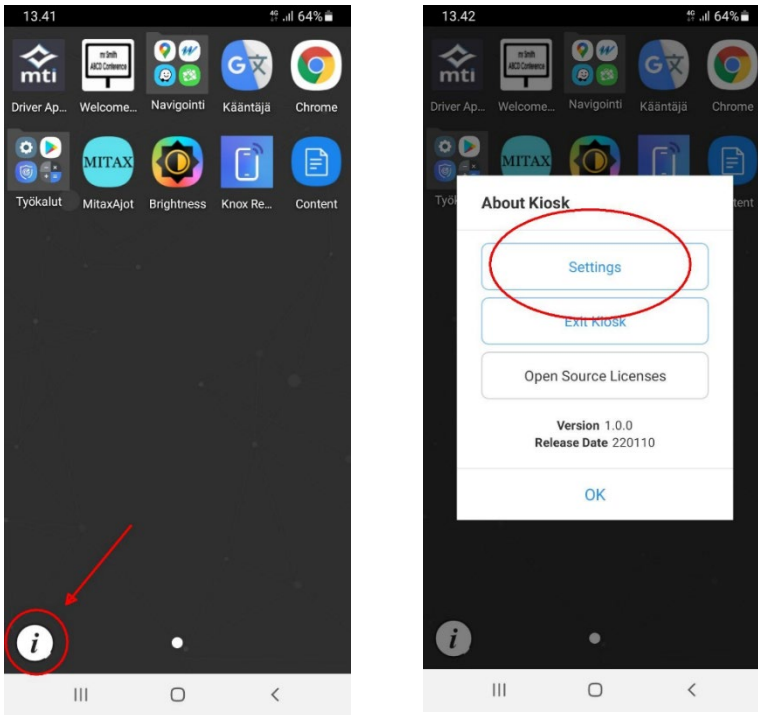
13.41

4G 64%

mti

Driver Ap...

m3nth ARCD Conference

Welcome...

Navigointi

Kääntäjä

Chrome

Työkalut

MITAX

MitaxAjot

Brightness

Knox Re...

Content

i

13.42

4G 64%

mti

Driver Ap...

Welcome...

Navigointi

Kääntäjä

Chrome

Työ

MITAX

ntent

About Kiosk

Settings

Exit Kiosk

Open Source Licenses

Version 1.0.0
Release Date 220110

OK

i